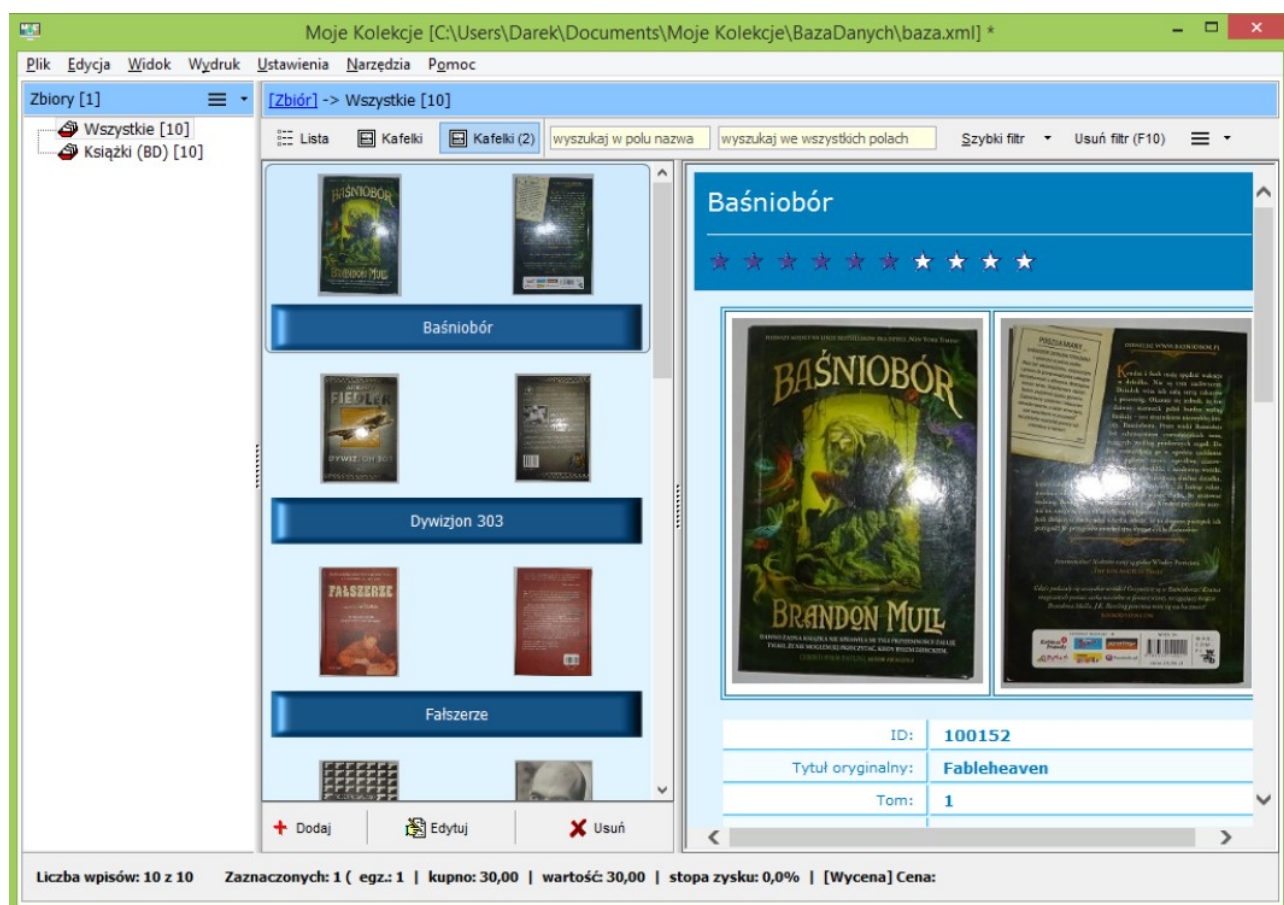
Moje Kolekcje [C:\Users\Darek\Documents\Moje Kolekcje\BazaDanych\baza.xml] *

Plik Edycja Widok Wydruk Ustawienia Narzędzia Pomoc

Zbiory [1]

Wszystkie [10]
Książki (BD) [10]

[Zbiór] -> Wszystkie [10]

Lista Kafelki Kafelki (2) wyszukaj w polu nazwa wyszukaj we wszystkich polach Szybki filtr Usuń filtr (F10)

BAŚNIOBÓR BRANDON MULL

Baśniobór

FIEDLER DYWIZJON 303

Dywizjon 303

FAŁSZERZE

Fałszerze

Dodaj Edytuj Usuń

Baśniobór

BAŚNIOBÓR BRANDON MULL

| | |
|---|---|
| ID: | 100152 |
| Tytuł oryginalny: | Fableheaven |
| Tom: | 1 |

Liczba wpisów: 10 z 10 Zaznaczonych: 1 ( egz.: 1 | kupno: 30,00 | wartość: 30,00 | stopa zysku: 0,0% | [Wycena] Cena: